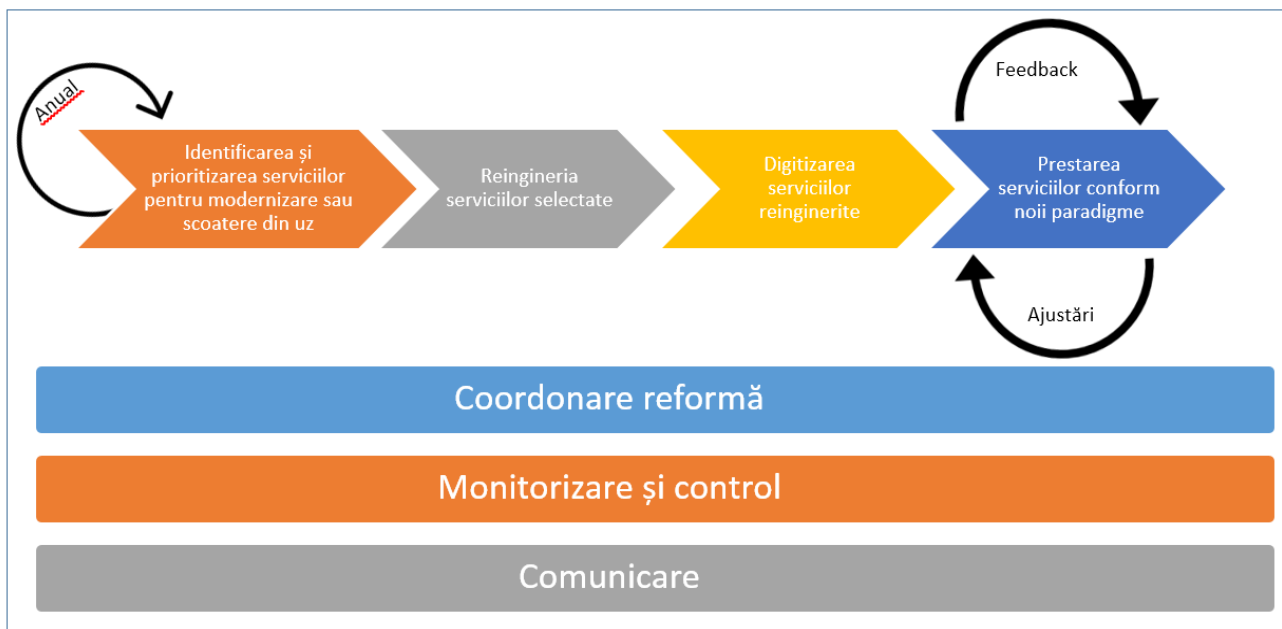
Anual

Identificarea și prioritizarea serviciilor pentru modernizare sau scoatere din uz

Reingineria serviciilor selectate

Digitizarea serviciilor reinginerite

Feedback

Prestarea serviciilor conform noii paradigme

Ajustări

Coordonare reformă

Monitorizare și control

Comunicare